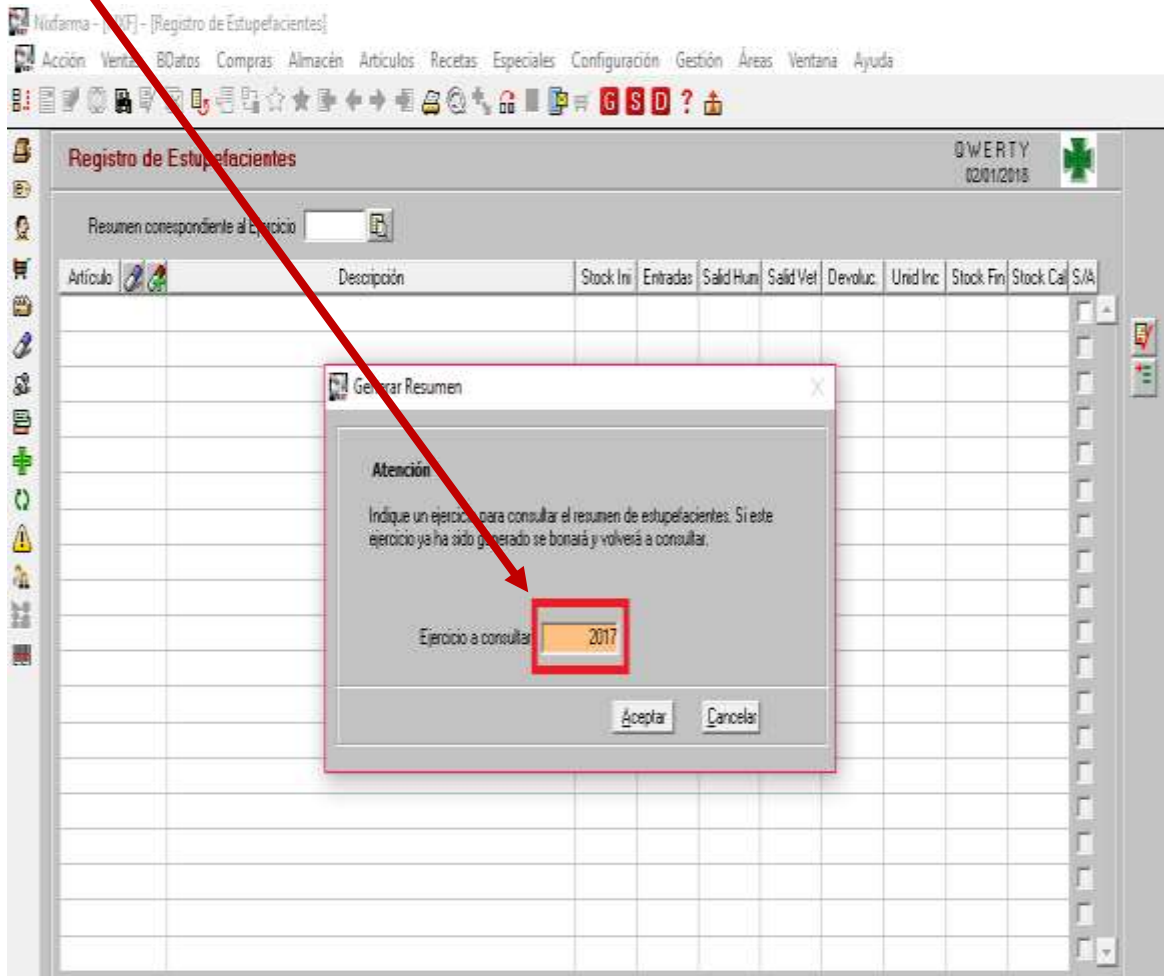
Nixfarma - [NXF] - [Registro de Estupefacientes]

Acción Ventas BDatos Compras Almacén Artículos Recetas Especiales Configuración Gestión Áreas Ventana Ayuda

G S D ?

Registro de Estupefacientes

QWERTY
02/01/2018

Resumen correspondiente al Ejercicio

| Artículo | Descripción | Stock Ini | Entradas | Salid Hum | Salid Vet | Devoluc. | Unid Inc | Stock Fin | Stock Cal | S/A |
|---|---|---|---|---|---|---|---|---|---|---|

Generar Resumen

Atención

Indique un ejercicio para consultar el resumen de estupefacientes. Si este ejercicio ya ha sido generado se borrará y volverá a consultar.

Ejercicio a consultar 2017

Aceptar Cancelar